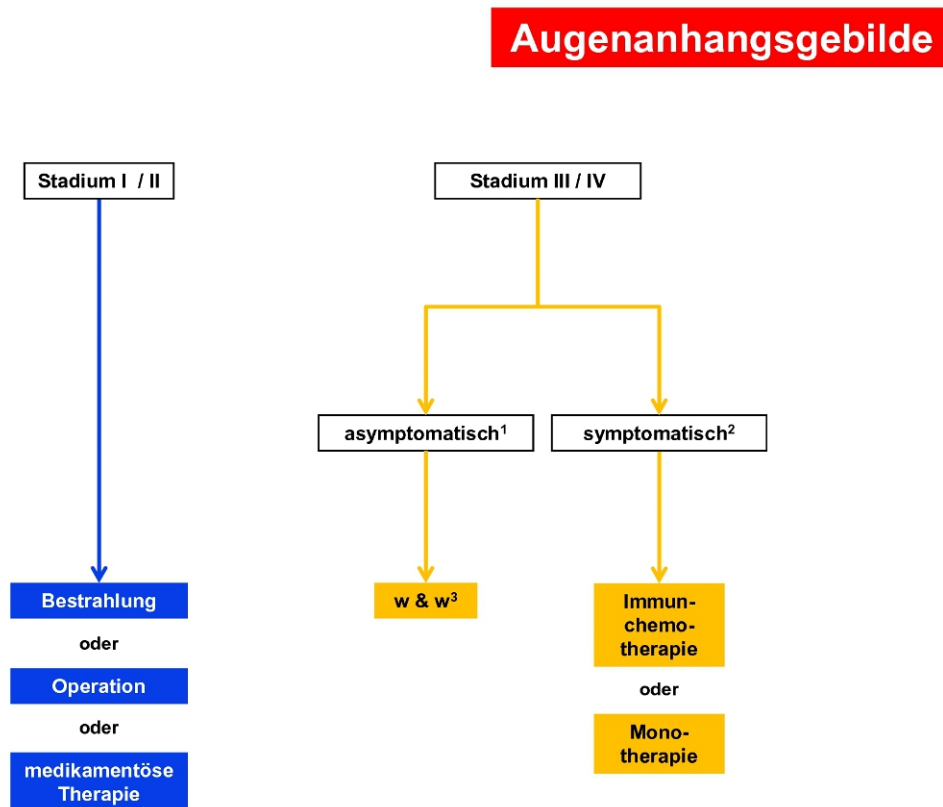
Augenanhangsgebilde

Stadium I / II

Bestrahlung

oder

Operation

oder

medikamentöse Therapie

Stadium III / IV

asymptomatisch$^1$

symptomatisch$^2$

w & w$^3$

Immunchemotherapie

oder

Monotherapie